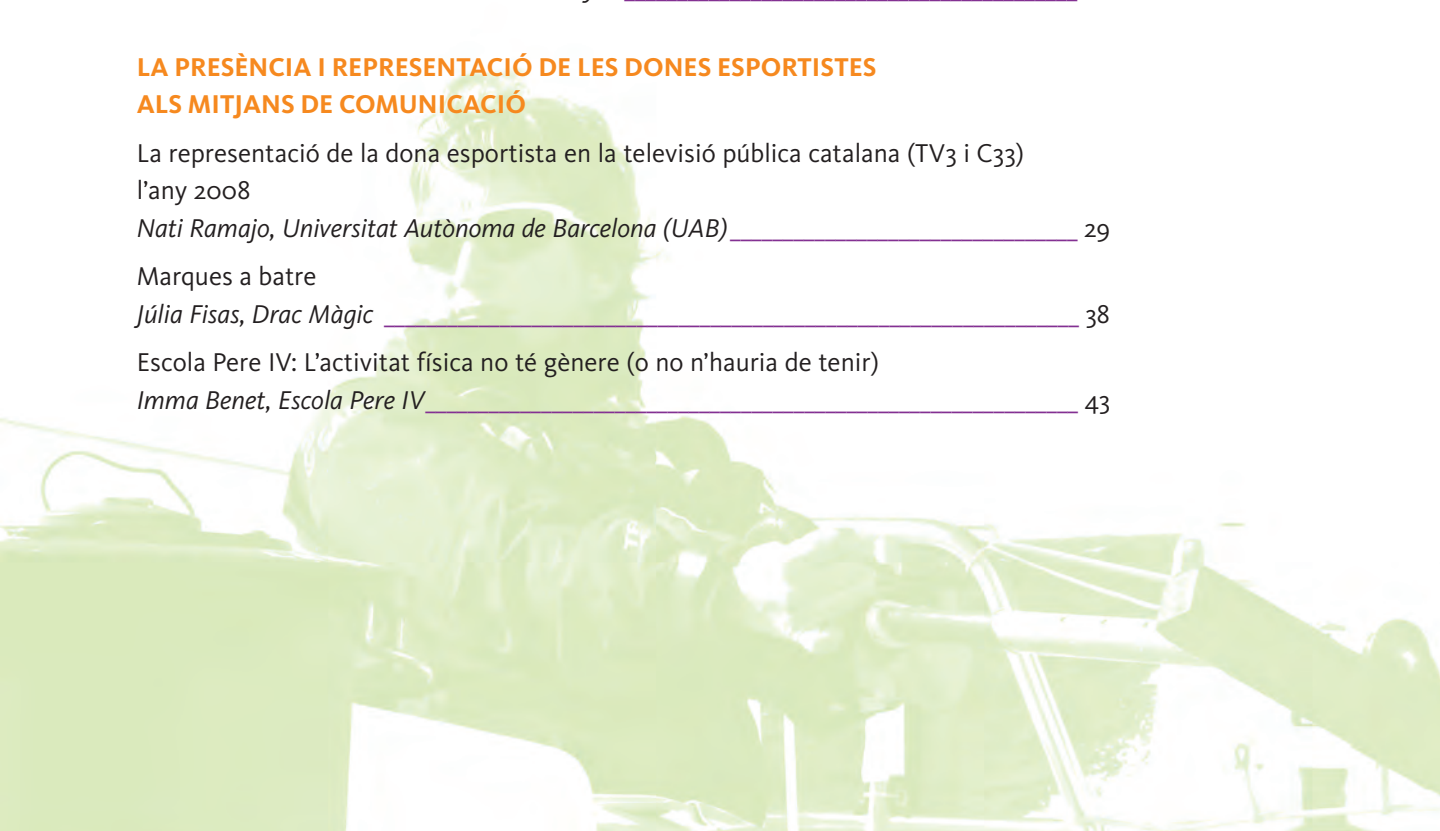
LA PRESÈNCIA I REPRESENTACIÓ DE LES DONES ESPORTISTES ALS MITJANS DE COMUNICACIÓ

La representació de la dona esportista en la televisió pública catalana (TV3 i C33) l'any 2008
Nati Ramajo, Universitat Autònoma de Barcelona (UAB) 29

Marques a batre
Júlia Fisas, Drac Màgic 38

Escola Pere IV: L'activitat física no té gènere (o no n'hauria de tenir)
Imma Benet, Escola Pere IV 43